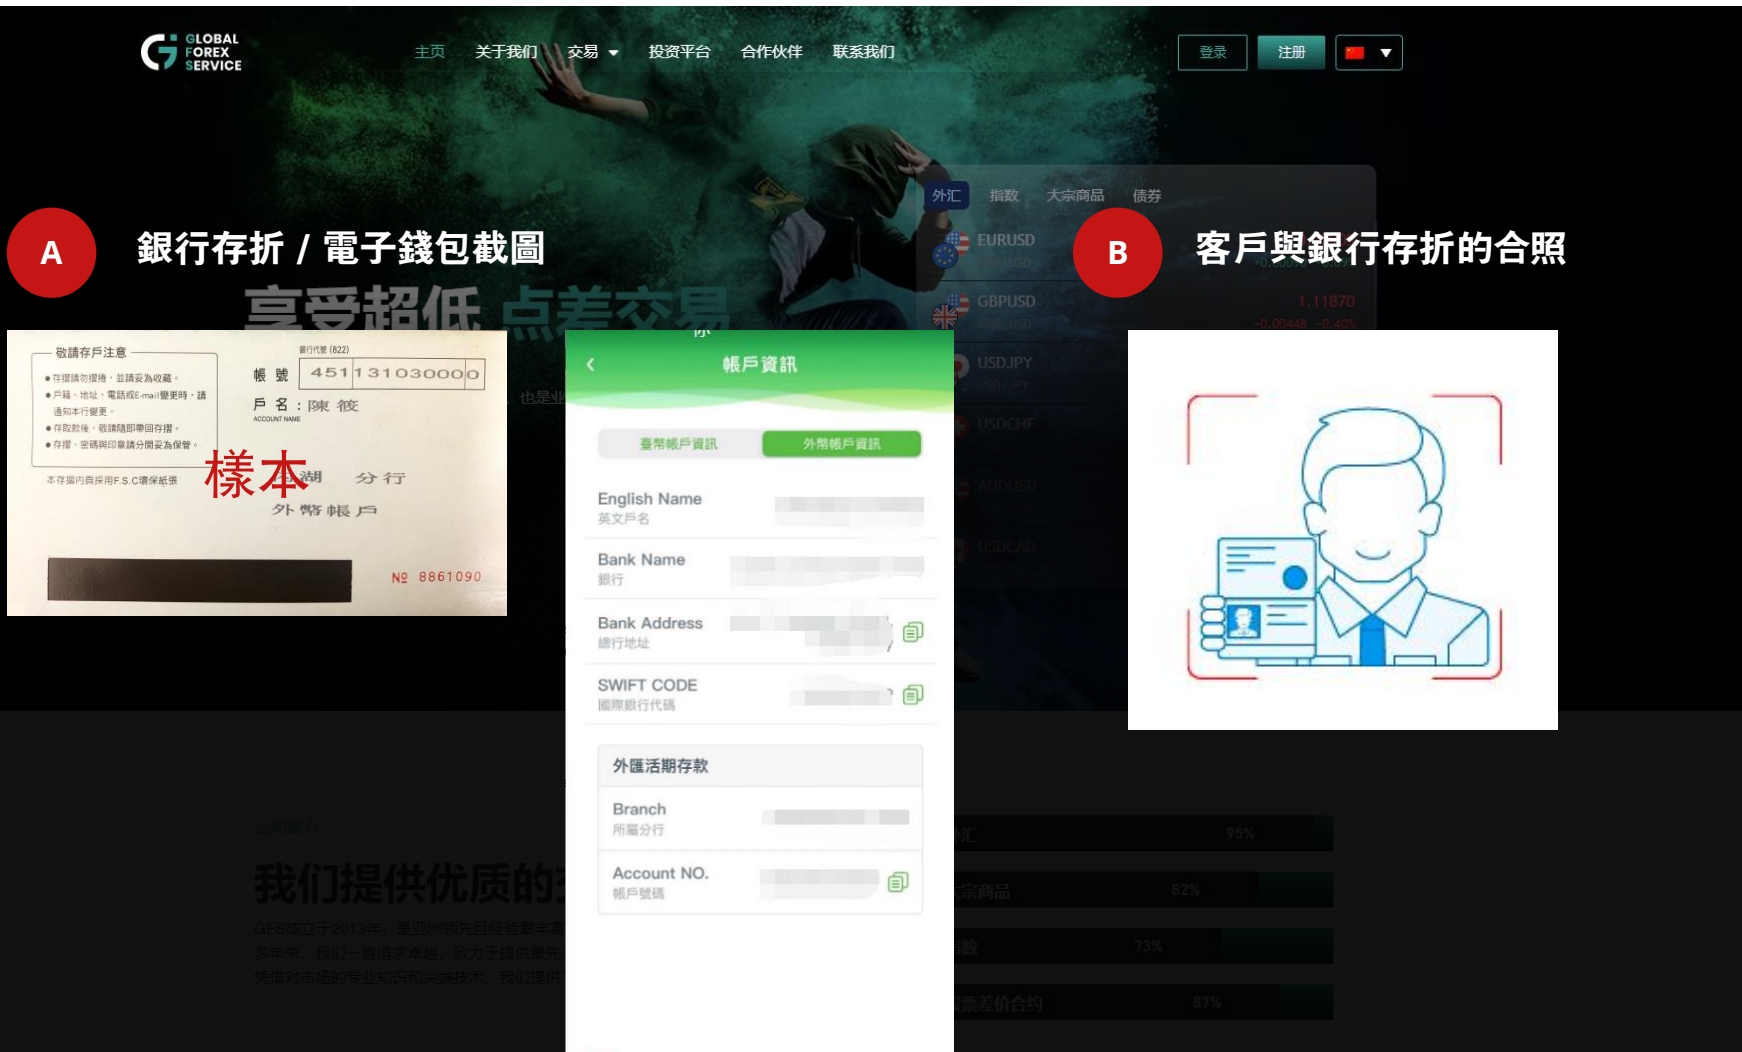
GLOBAL FOREX SERVICE

主页 关于我们 交易 投资平台 合作伙伴 联系我们

登录 注册

外汇 指数 大宗商品 债券

EURUSD

GBPUSD 1.11870

USDJPY

USDCHF

AUDUSD

USDCAD

A 銀行存折 / 電子錢包截圖

B 客戶與銀行存折的合照

享受超低 点差交易

敬請存戶注意
● 存摺請勿摺捲，並請妥為收藏。
● 戶籍、地址、電話或E-mail變更時，請通知本行變更。
● 存取款後，敬請隨即帶回存摺。
● 存摺、密碼與印章請分開妥為保管。

銀行代號 (822)
帳 號 451131030000
戶 名：陳 筱
ACCOUNT NAME

樣本 湖 分 行
外 幣 帳 戶

本存摺內頁採用F.S.C環保紙張

№ 8861090

帳戶資訊

臺幣帳戶資訊 外幣帳戶資訊

English Name
英文戶名

Bank Name
銀行

Bank Address
總行地址

SWIFT CODE
國際銀行代碼

外匯活期存款

Branch
所屬分行

Account NO.
帳戶號碼

也是业

公司简介

我们提供优质的

GFS成立于2013年，是亚洲领先且经验最丰富
多年来，我们一直追求卓越，致力于提供最先
凭借对市场的专业知识和尖端技术，我们提供

外汇 95%

大宗商品 82%

指数 73%

股票差价合约 87%